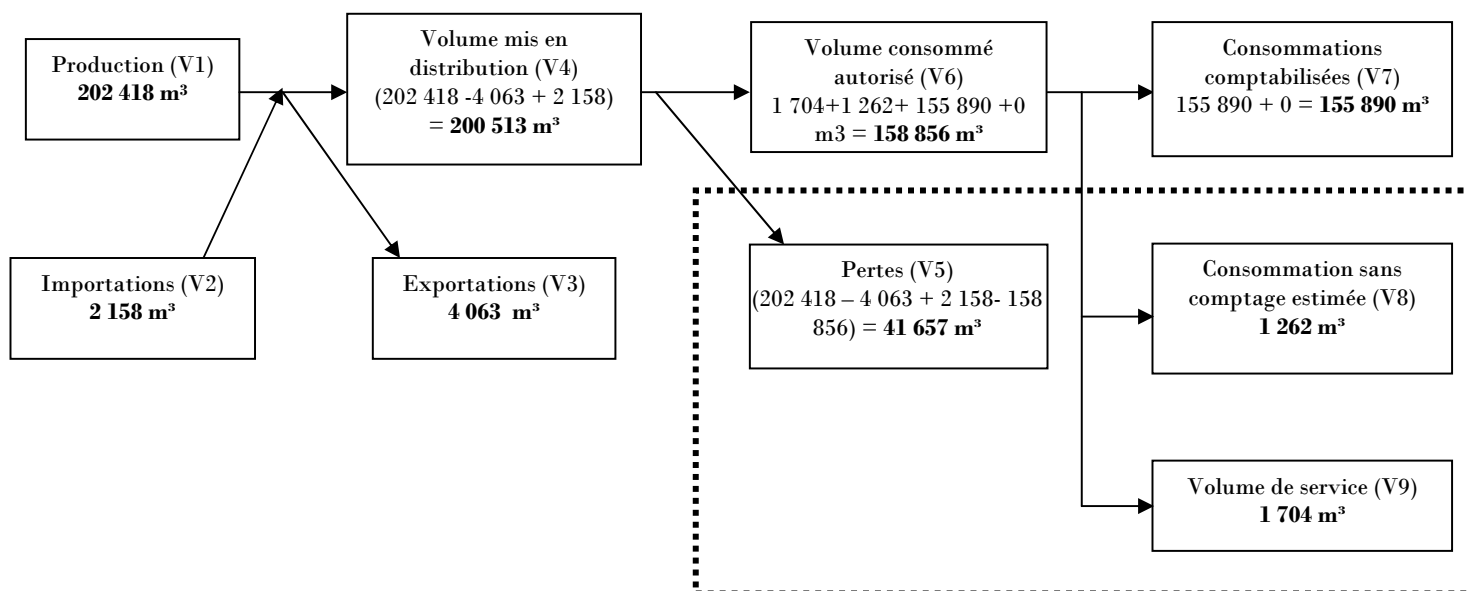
Production (V1)
**202 418 m³**

Volume mis en distribution (V4)
(202 418 -4 063 + 2 158)
= **200 513 m³**

Volume consommé autorisé (V6)
1 704+1 262+ 155 890 +0 m3 = **158 856 m³**

Consommations comptabilisées (V7)
155 890 + 0 = **155 890 m³**

Importations (V2)
**2 158 m³**

Exportations (V3)
**4 063 m³**

Pertes (V5)
(202 418 – 4 063 + 2 158- 158 856) = **41 657 m³**

Consommation sans comptage estimée (V8)
**1 262 m³**

Volume de service (V9)
**1 704 m³**